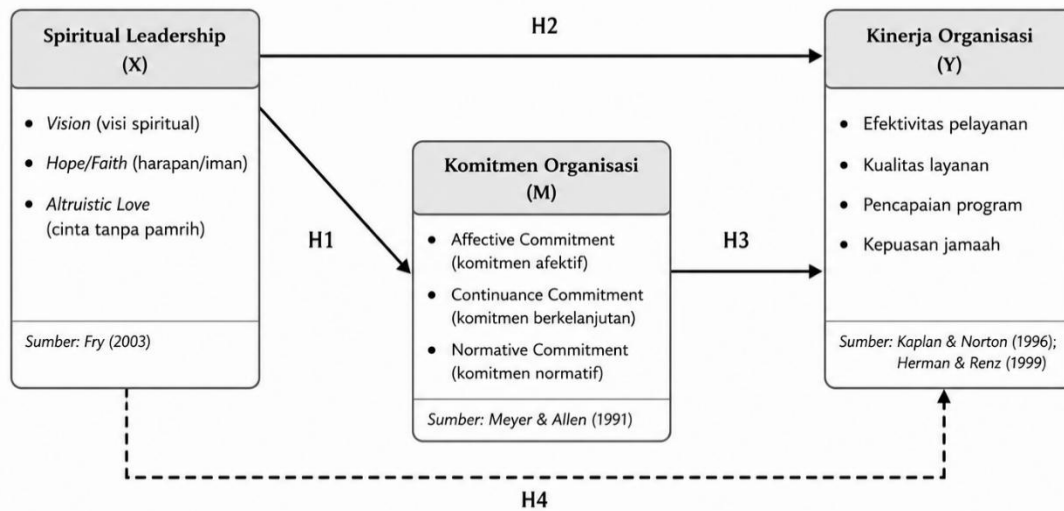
Spiritual Leadership
(X)

• Vision (visi spiritual)
• Hope/Faith (harapan/iman)
• Altruistic Love (cinta tanpa pamrih)

Sumber: Fry (2003)

H2

H1

Komitmen Organisasi
(M)

• Affective Commitment (komitmen afektif)
• Continuance Commitment (komitmen berkelanjutan)
• Normative Commitment (komitmen normatif)

Sumber: Meyer & Allen (1991)

H3

Kinerja Organisasi
(Y)

• Efektivitas pelayanan
• Kualitas layanan
• Pencapaian program
• Kepuasan jamaah

Sumber: Kaplan & Norton (1996); Herman & Renz (1999)

H4